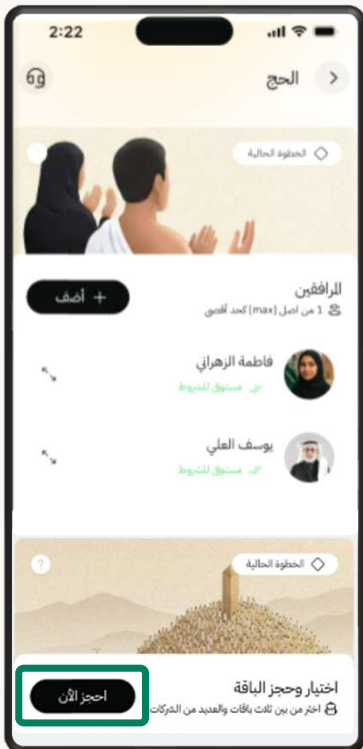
2:22

الحج

الخطوة الحالية

المرافقين
1 من اصل [max] كحد أقصى

أضف +

فاطمة الزهراني
مستوفي للشروط

يوسف العلي
مستوفي للشروط

الخطوة الحالية

?

اختيار وحجز الباقة
اختر من بين ثلاث باقات والعديد من الشركات

احجز الآن